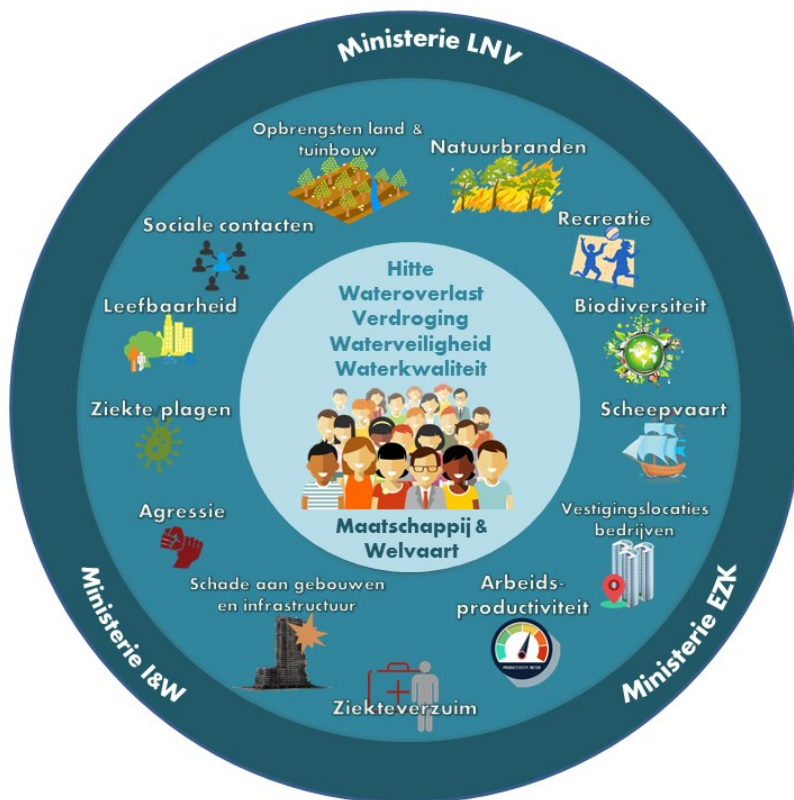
Ministerie LNV

Opbrengsten land & tuinbouw

Natuurbranden

Sociale contacten

Recreatie

Leefbaarheid

Hitte
Wateroverlast
Verdroging
Waterveiligheid
Waterkwaliteit

Biodiversiteit

Ziekte plagen

Scheepvaart

Agressie

Maatschappij & Welvaart

Vestigingslocaties bedrijven

Schade aan gebouwen en infrastructuur

Arbeids-productiviteit

PRODUCTIVITY METER

Ziekteverzuim

Ministerie I&W

Ministerie EZK